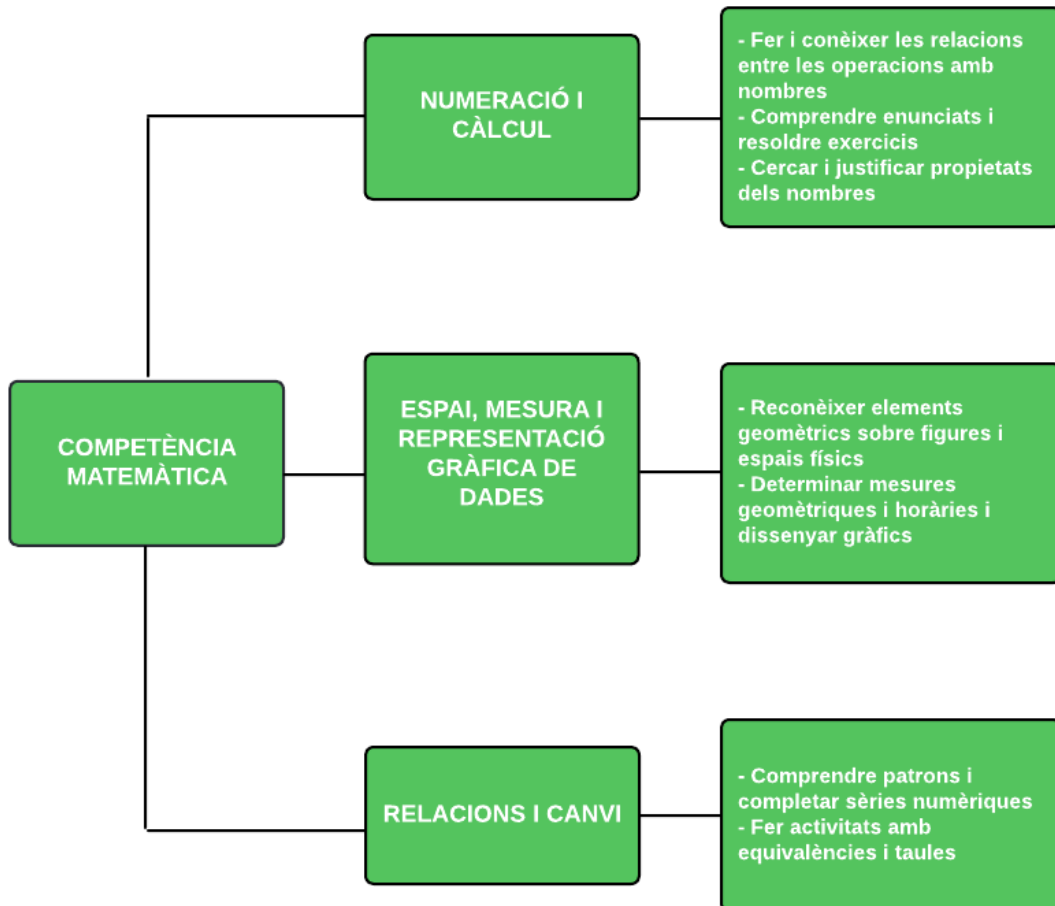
COMPETÈNCIA MATEMÀTICA

NUMERACIÓ I CÀLCUL

- Fer i conèixer les relacions entre les operacions amb nombres
- Comprendre enunciats i resoldre exercicis
- Cercar i justificar propietats dels nombres

ESPAI, MESURA I REPRESENTACIÓ GRÀFICA DE DADES

- Reconèixer elements geomètrics sobre figures i espais físics
- Determinar mesures geomètriques i horàries i dissenyar gràfics

RELACIONS I CANVI

- Comprendre patrons i completar sèries numèriques
- Fer activitats amb equivalències i taules